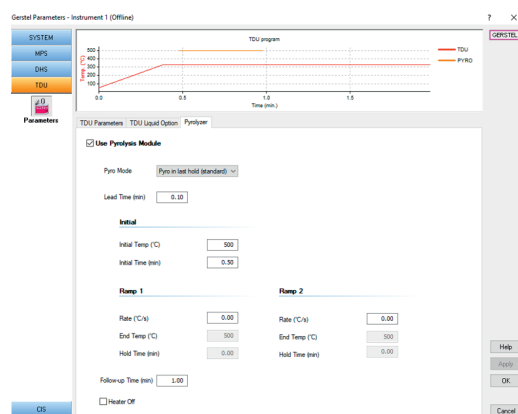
Gerstel Parameters - Instrument 1 (Offline)

? ×

GERSTEL

SYSTEM
MPS
DHS
TDU
Parameters

TDU program

500
400
300
200
100

Temp (°C)

0.0
0.5
1.0
1.5

Time (min.)

TDU
PYRO

TDU Parameters | TDU Liquid Option | Pyrolyzer

Use Pyrolysis Module

Pyro Mode | Pyro in last hold (standard)

Lead Time (min) | 0.10

Initial

Initial Temp (°C) | 500

Initial Time (min) | 0.50

Ramp 1

Rate (°C/s) | 0.00

End Temp (°C) | 500

Hold Time (min) | 0.00

Ramp 2

Rate (°C/s) | 0.00

End Temp (°C) | 500

Hold Time (min) | 0.00

Follow-up Time (min) | 1.00

Heater Off

CIS

Help
Apply
OK
Cancel